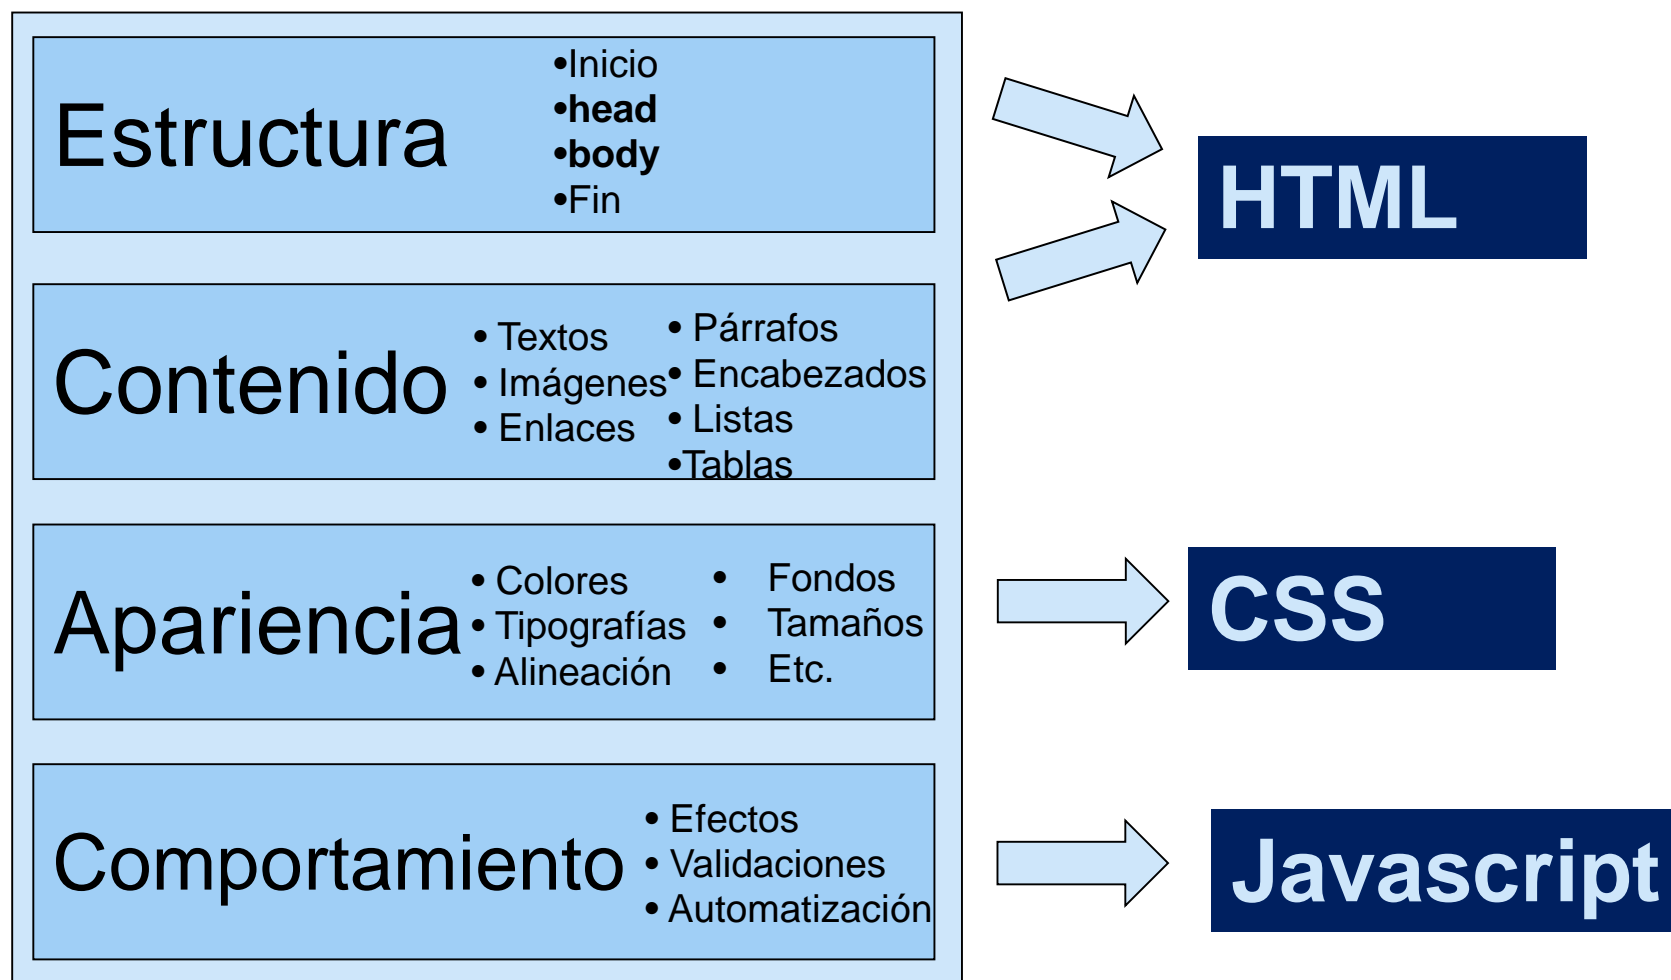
Estructura
•Inicio
•**head**
•**body**
•Fin

Contenido
• Textos
• Imágenes
• Enlaces
• Párrafos
• Encabezados
• Listas
•Tablas

Apariencia
• Colores
• Tipografías
• Alineación
• Fondos
• Tamaños
• Etc.

Comportamiento
• Efectos
• Validaciones
• Automatización

HTML

CSS

Javascript